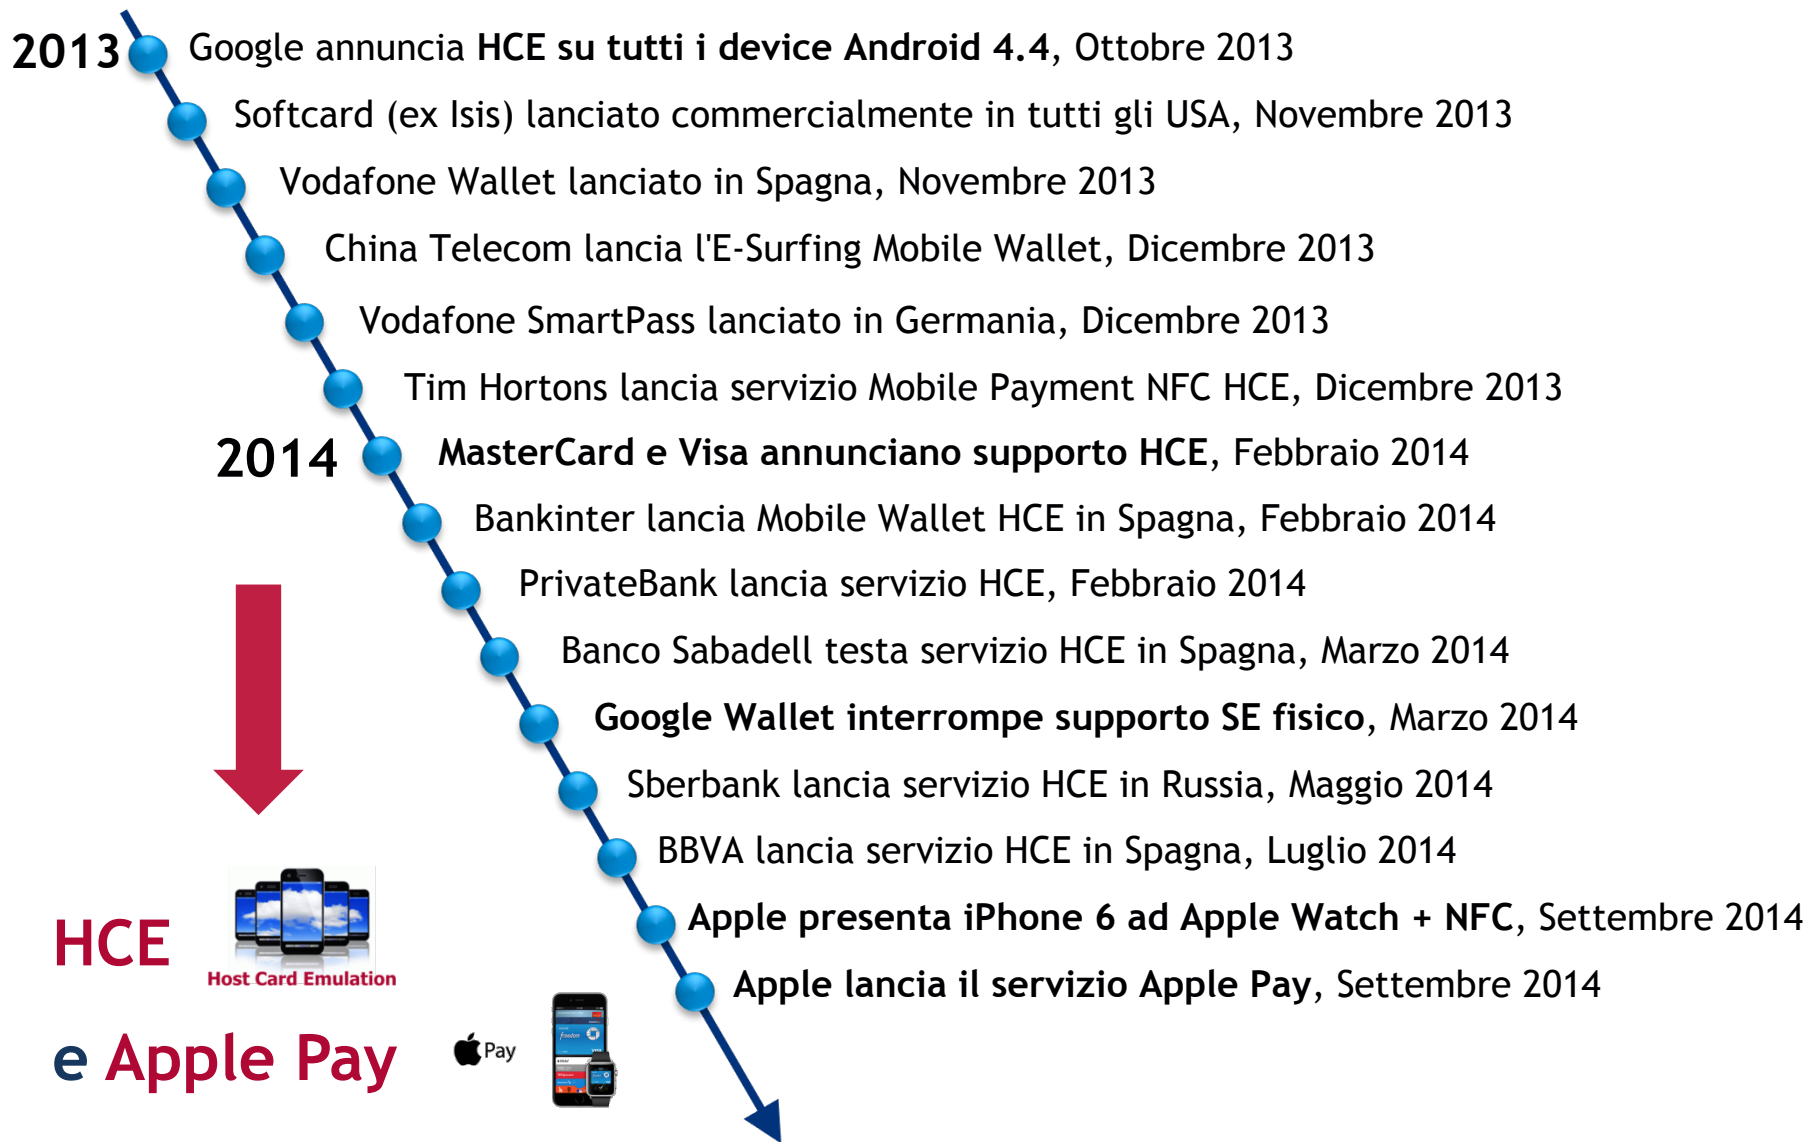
2013 Google annuncia **HCE su tutti i device Android 4.4**, Ottobre 2013

Softcard (ex Isis) lanciato commercialmente in tutti gli USA, Novembre 2013

Vodafone Wallet lanciato in Spagna, Novembre 2013

China Telecom lancia l'E-Surfing Mobile Wallet, Dicembre 2013

Vodafone SmartPass lanciato in Germania, Dicembre 2013

Tim Hortons lancia servizio Mobile Payment NFC HCE, Dicembre 2013

2014 **MasterCard e Visa annunciano supporto HCE**, Febbraio 2014

Bankinter lancia Mobile Wallet HCE in Spagna, Febbraio 2014

PrivateBank lancia servizio HCE, Febbraio 2014

Banco Sabadell testa servizio HCE in Spagna, Marzo 2014

**Google Wallet interrompe supporto SE fisico**, Marzo 2014

Sberbank lancia servizio HCE in Russia, Maggio 2014

BBVA lancia servizio HCE in Spagna, Luglio 2014

**Apple presenta iPhone 6 ad Apple Watch + NFC**, Settembre 2014

**Apple lancia il servizio Apple Pay**, Settembre 2014

HCE

Host Card Emulation

e Apple Pay

Pay